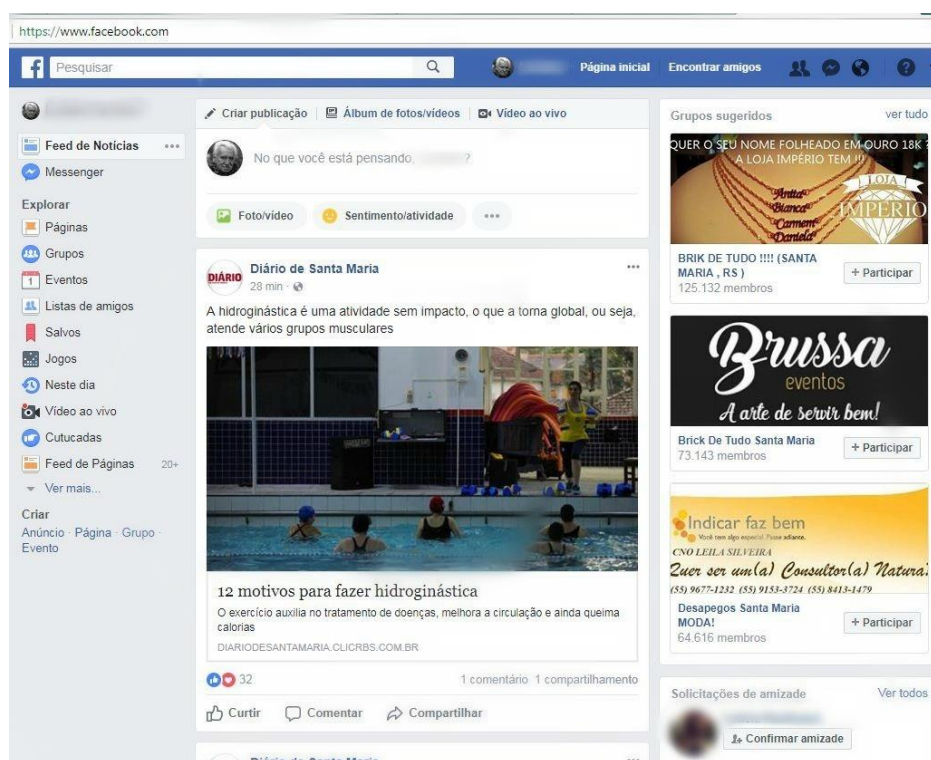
https://www.facebook.com

Pesquisar

Página inicial Encontrar amigos

Feed de Notícias
Messenger

Explorar
Páginas
Grupos
Eventos
Listas de amigos
Salvos
Jogos
Neste dia
Vídeo ao vivo
Cutucadas
Feed de Páginas 20+
Ver mais...

Criar
Anúncio · Página · Grupo · Evento

Criar publicação | Álbum de fotos/vídeos | Vídeo ao vivo

No que você está pensando, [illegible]?

Foto/vídeo Sentimento/atividade ...

DIÁRIO
Diário de Santa Maria
28 min ·

A hidroginástica é uma atividade sem impacto, o que a torna global, ou seja, atende vários grupos musculares

12 motivos para fazer hidroginástica
O exercício auxilia no tratamento de doenças, melhora a circulação e ainda queima calorias
DIARIODESANTAMARIA.CLICRBS.COM.BR

32 1 comentário 1 compartilhamento

Curtir Comentar Compartilhar

Diário de Santa Maria

Grupos sugeridos ver tudo

QUER O SEU NOME FOLHEADO EM OURO 18K ? A LOJA IMPÉRIO TEM !!!
Anita Bianca Carmem Daniela
LOJA IMPÉRIO

BRIK DE TUDO !!!! (SANTA MARIA , RS )
125.132 membros
+ Participar

Brussa eventos
A arte de servir bem!

Brick De Tudo Santa Maria
73.143 membros
+ Participar

Indicar faz bem
CNO LEILA SILVEIRA
Quer ser um(a) Consultor(a) Natura?
(55) 9677-1232 (55) 9153-3724 (55) 8413-1479

Desapegos Santa Maria MODA!
64.616 membros
+ Participar

Solicitações de amizade Ver todos
Confirmar amizade